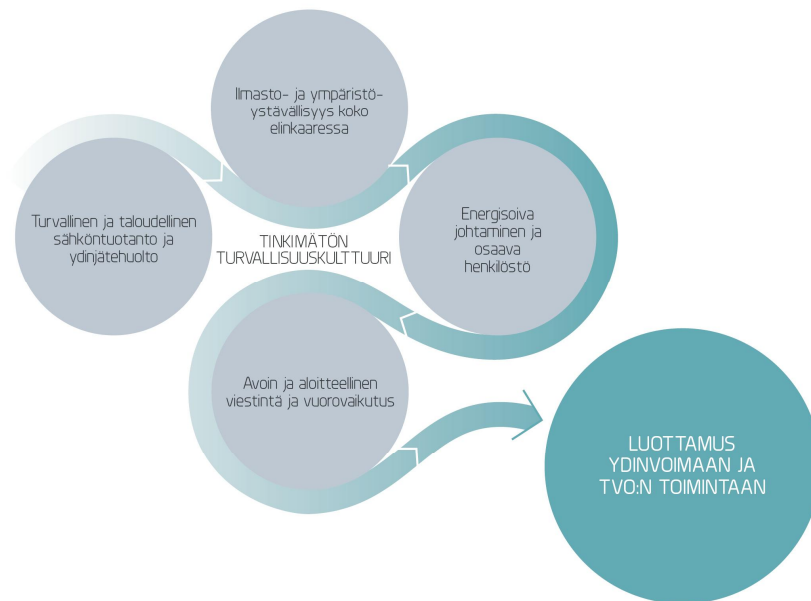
Ilmasto- ja ympäristöystävällisyys koko elinkaaressa

Turvallinen ja taloudellinen sähköntuotanto ja ydinjätehuolto

Energisoiva johtaminen ja osaava henkilöstö

TINKIMÄTÖN TURVALLISUUSKULTTUURI

Avoin ja aloitteellinen viestintä ja vuorovaikutus

LUOTTAMUS YDINVOIMAAN JA TVO:N TOIMINTAAN